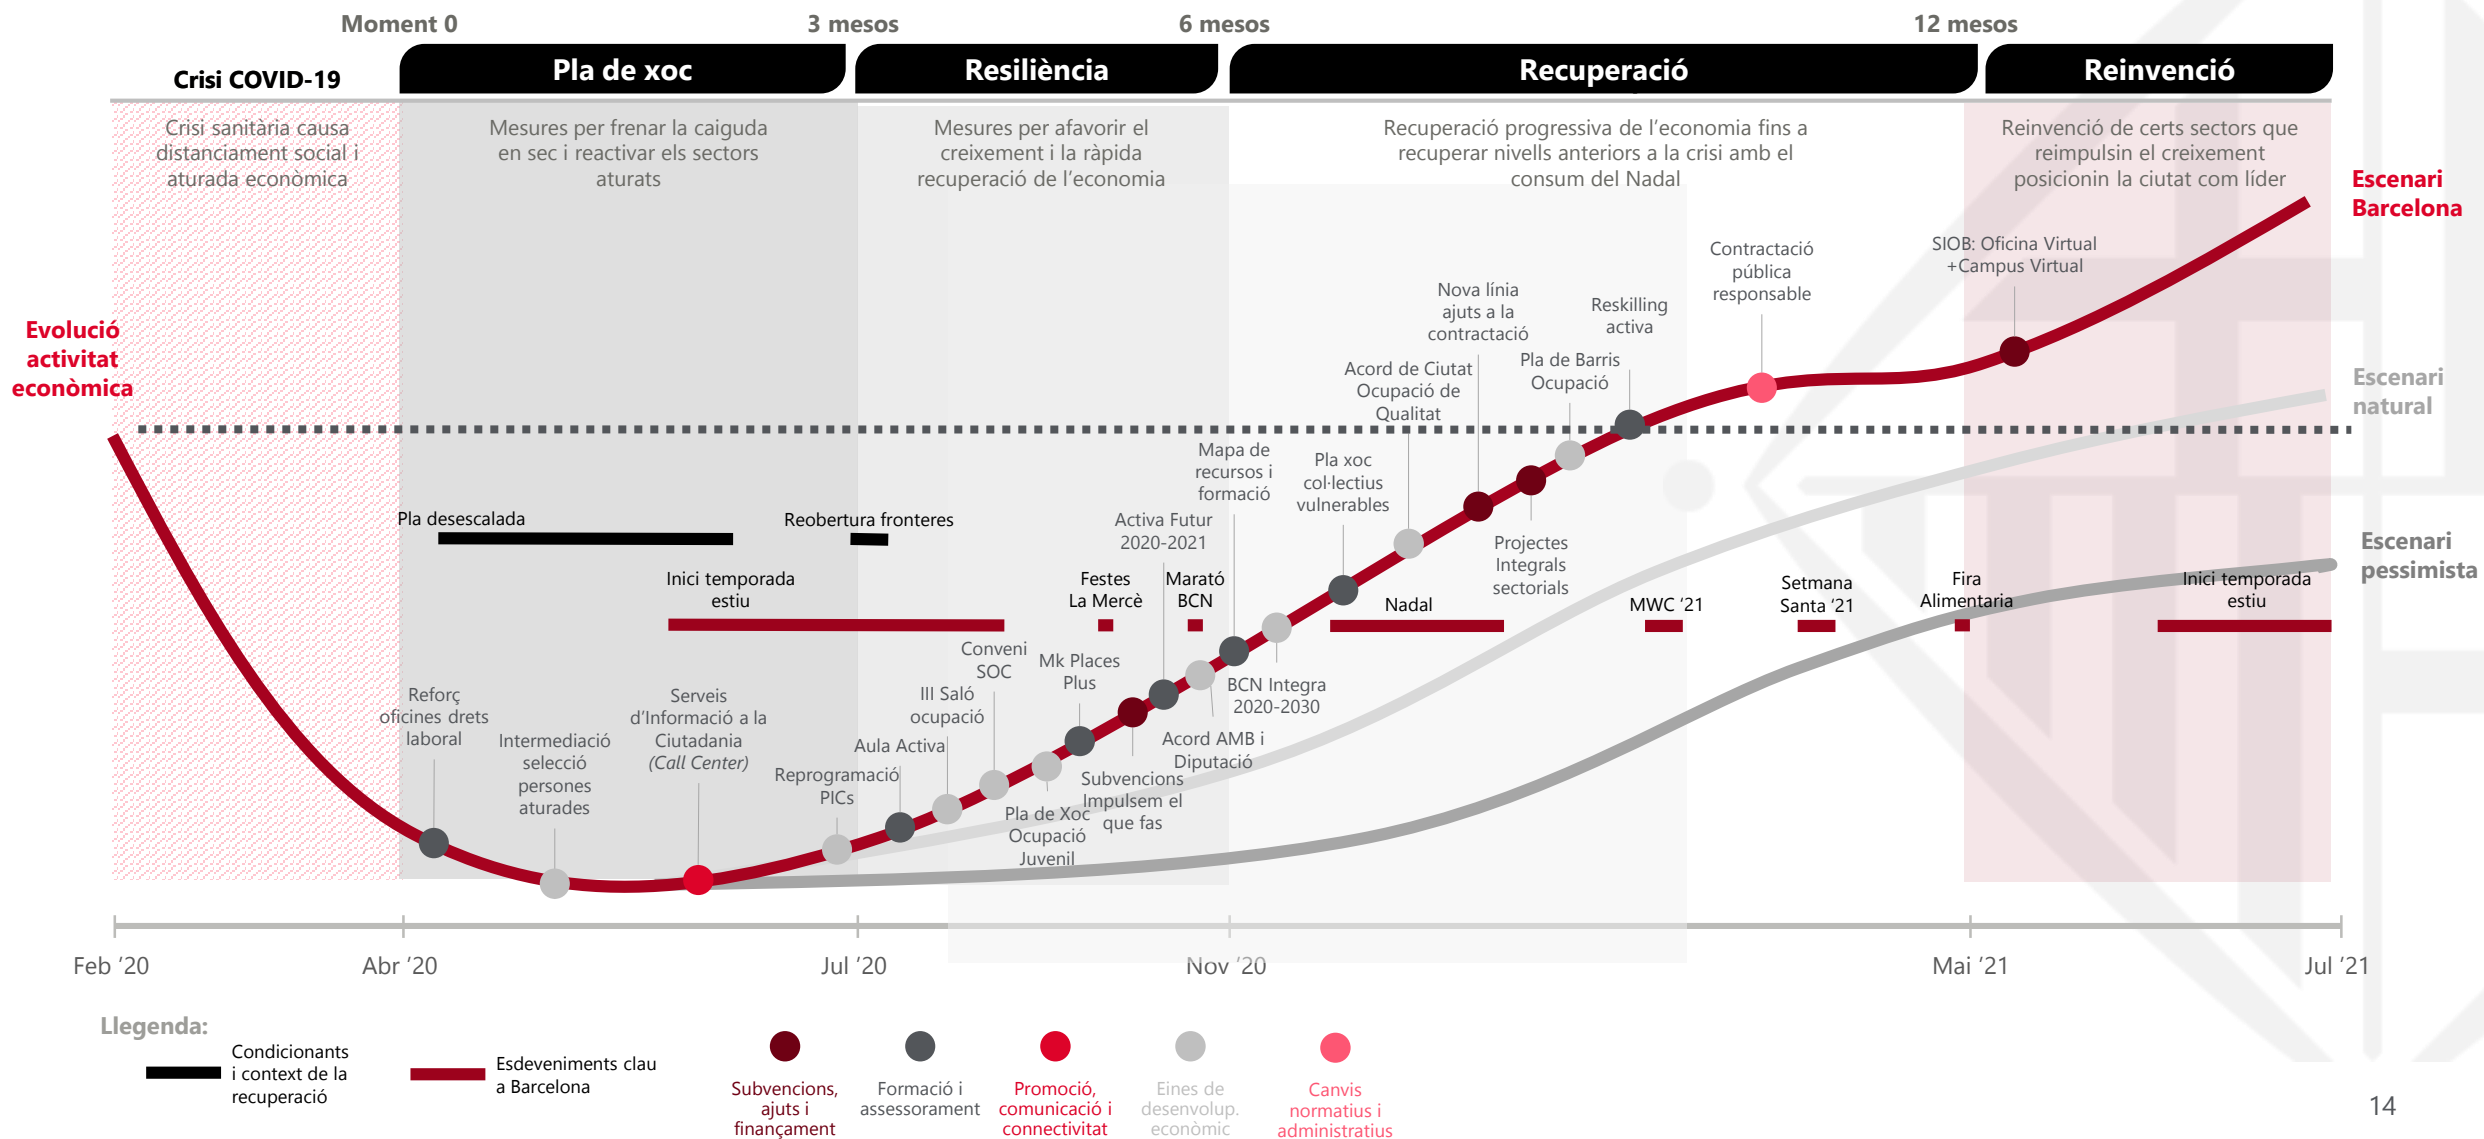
Moment 0
3 mesos
6 mesos
12 mesos

Crisi COVID-19
Pla de xoc
Resiliència
Recuperació
Reinvenció

Crisi sanitària causa distanciament social i aturada econòmica

Mesures per frenar la caiguda en sec i reactivar els sectors aturats

Mesures per afavorir el creixement i la ràpida recuperació de l'economia

Recuperació progressiva de l'economia fins a recuperar nivells anteriors a la crisi amb el consum del Nadal

Reinvenció de certs sectors que reimpulsin el creixement posicionin la ciutat com líder

Escenari Barcelona

Evolució activitat econòmica

Escenari natural

Escenari pessimista

SIOB: Oficina Virtual +Campus Virtual

Contractació pública responsable

Reskilling activa

Nova línia ajuts a la contractació

Pla de Barris Ocupació

Acord de Ciutat Ocupació de Qualitat

Mapa de recursos i formació

Pla xoc col·lectius vulnerables

Activa Futur 2020-2021

Projectes Integrals sectorials

Pla desescalada

Reobertura fronteres

Inici temporada estiu

Festes La Mercè

Marató BCN

Nadal

MWC '21

Setmana Santa '21

Fira Alimentaria

Inici temporada estiu

Conveni SOC

Mk Places Plus

BCN Integra 2020-2030

III Saló ocupació

Reforç oficines drets laboral

Serveis d'Informació a la Ciutadania (Call Center)

Aula Activa

Acord AMB i Diputació

Intermediació selecció persones aturades

Reprogramació PICs

Subvencions Impulsem el que fas

Pla de Xoc Ocupació Juvenil

Feb '20
Abr '20
Jul '20
Nov '20
Mai '21
Jul '21

Llegenda:
Condicionants i context de la recuperació
Esdeveniments clau a Barcelona
Subvencions, ajuts i finançament
Formació i assessorament
Promoció, comunicació i connectivitat
Eines de desenvolup. econòmic
Canvis normatius i administratius

14